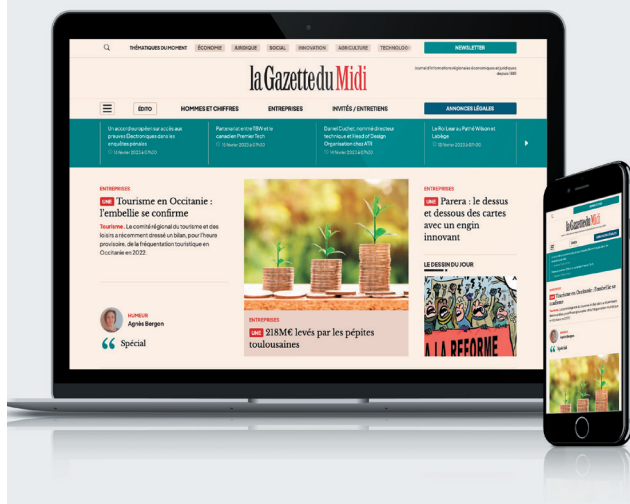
THÉMATIQUES DU MOMENT ÉCONOMIE JURIDIQUE SOCIAL INNOVATION AGRICULTURE TECHNOLOG

NEWSLETTER

la Gazette du Midi

Journal d'informations régionales économiques et juridiques depuis 1881

ÉDITO HOMMES ET CHIFFRES ENTREPRISES INVITÉS / ENTRETIENS ANNONCES LÉGALES

Un accord européen sur accès aux preuves électroniques dans les enquêtes pénales
10 février 2022 à 07h30

Partenariat entre RBM et le canadien Premier Tech
10 février 2022 à 07h30

Daniel Cuchet, nommé directeur technique et Head of Design Organisation chez ATR
10 février 2022 à 07h30

La Roi Lear au Pari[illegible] et Labège
10 février 2022 à 07h30

ENTREPRISES

UNE Tourisme en Occitanie : l'embellie se confirme

Tourisme. Le comité régional du tourisme et des loisirs a récemment dressé un bilan, pour l'heure provisoire, de la fréquentation touristique en Occitanie en 2022.

HUMEUR
Agnès Bergon
Spécial

ENTREPRISES
UNE 218M€ levés par les pépites toulousaines

ENTREPRISES
UNE Parera : le dessus et dessous des cartes avec un engin innovant

LE DESSIN DU JOUR

A LA REFORME

la Gazette du Midi

UNE Tourisme en Occitanie : l'embellie se confirme